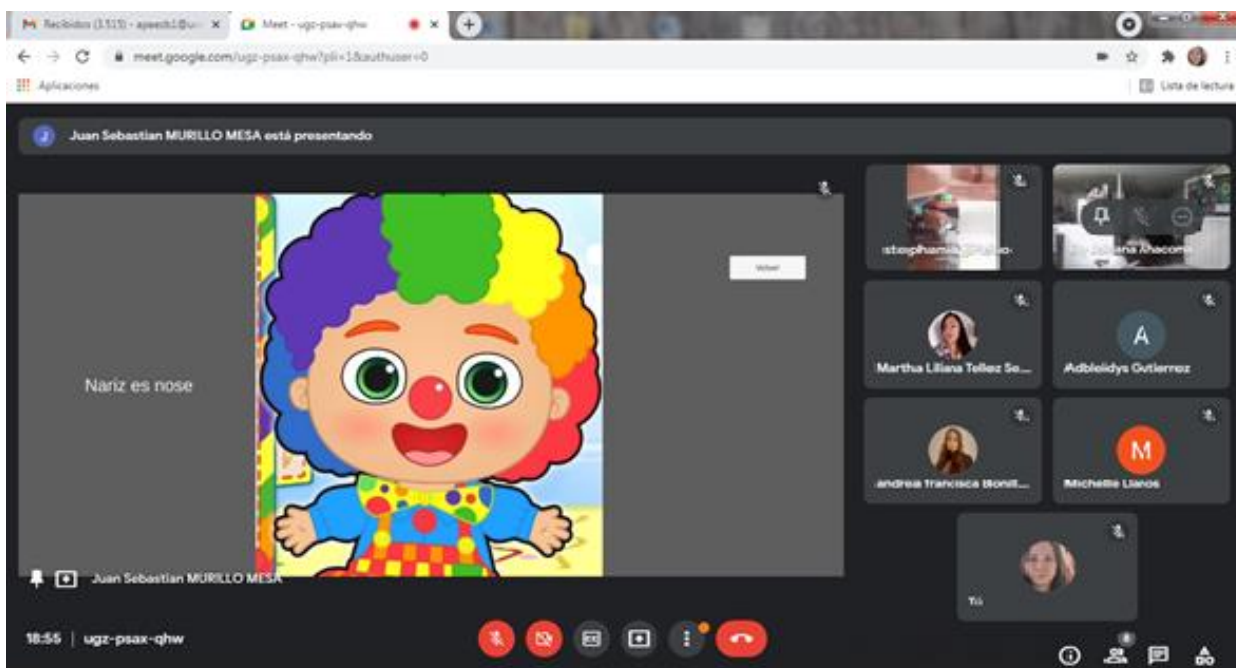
Recibidos (3.515) - apeech1@u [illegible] ×

Meet - ugz-psax-qhw ×

meet.google.com/ugz-psax-qhw?pli=1&authuser=0

Aplicaciones

Lista de lectura

Juan Sebastian MURILLO MESA está presentando

Volver

Nariz es nose

Juan Sebastian MURILLO MESA

stephanie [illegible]

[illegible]ana Anacona

Martha Liliana Tellez Se...

A

Adbleidys Gutierrez

andrea francisca Bonit...

M

Michelle Llanos

Tú

18:55 | ugz-psax-qhw

8